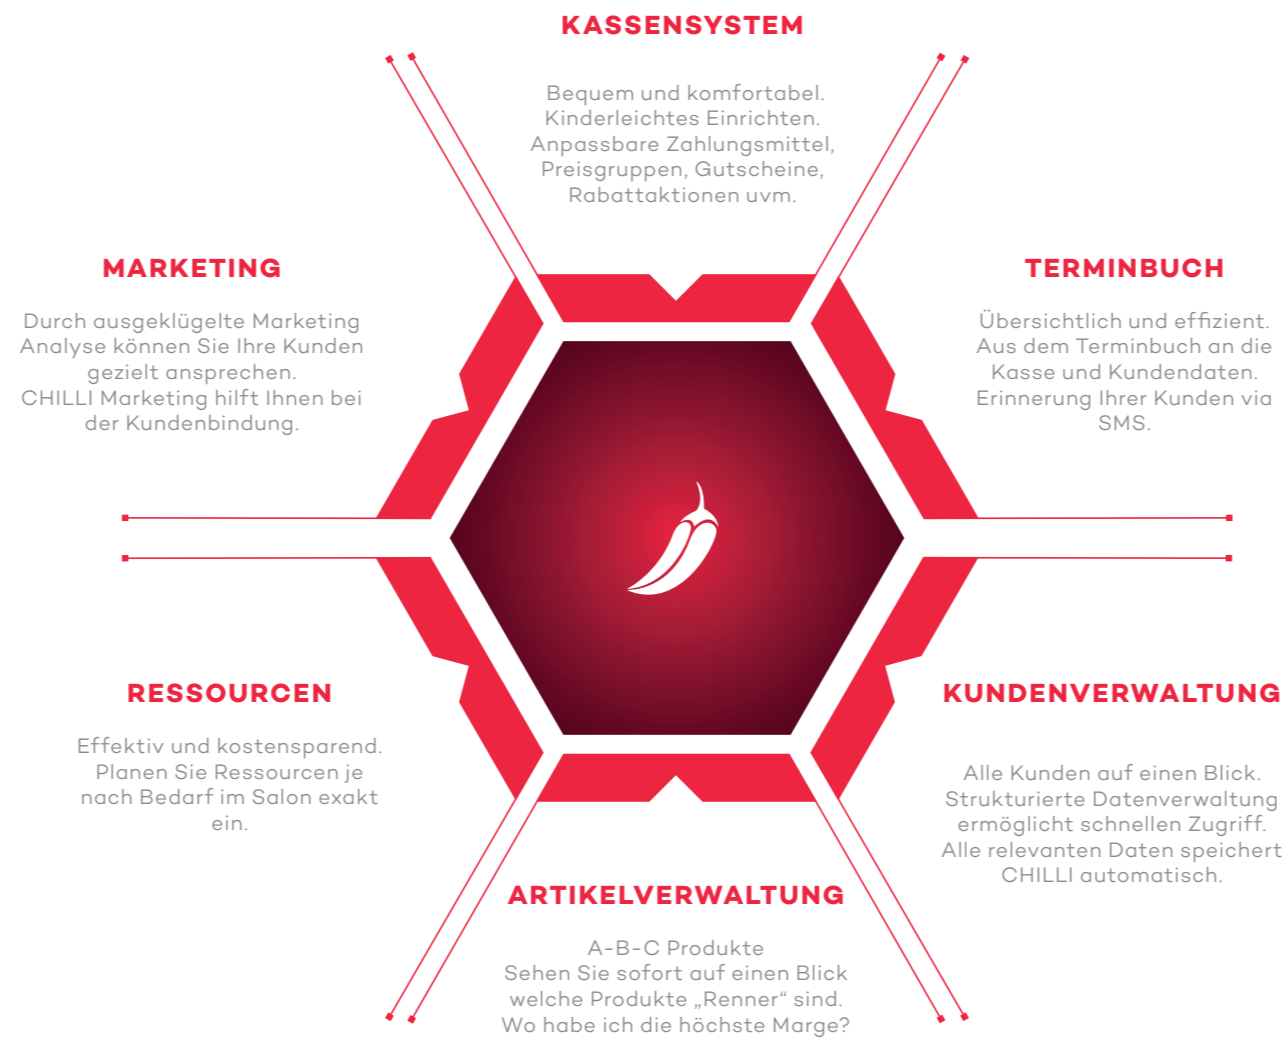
KASSENSYSTEM

Bequem und komfortabel. Kinderleichtes Einrichten. Anpassbare Zahlungsmittel, Preisgruppen, Gutscheine, Rabattaktionen uvm.

MARKETING

Durch ausgeklügelte Marketing Analyse können Sie Ihre Kunden gezielt ansprechen. CHILLI Marketing hilft Ihnen bei der Kundenbindung.

TERMINBUCH

Übersichtlich und effizient. Aus dem Terminbuch an die Kasse und Kundendaten. Erinnerung Ihrer Kunden via SMS.

RESSOURCEN

Effektiv und kostensparend. Planen Sie Ressourcen je nach Bedarf im Salon exakt ein.

KUNDENVERWALTUNG

Alle Kunden auf einen Blick. Strukturierte Datenverwaltung ermöglicht schnellen Zugriff. Alle relevanten Daten speichert CHILLI automatisch.

ARTIKELVERWALTUNG

A-B-C Produkte
Sehen Sie sofort auf einen Blick welche Produkte „Renner“ sind. Wo habe ich die höchste Marge?